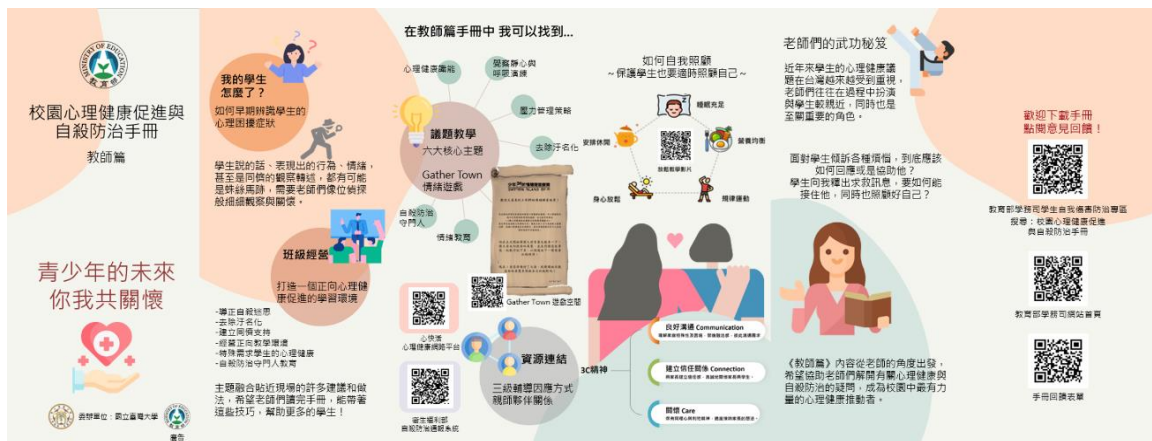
MINISTRY OF EDUCATION 教育部

校園心理健康促進與自殺防治手冊

教師篇

青少年的未來
你我共關懷

委辦單位：國立臺灣大學 教育部 督導

我的學生怎麼了？
如何早期辨識學生的心理困擾症狀

學生說的話、表現出的行為、情緒，甚至是同儕的觀察轉述，都有可能是蛛絲馬跡，需要老師們像偵探般細細觀察與關懷。

班級經營
打造一個正向心理健康促進的學習環境

-導正自殺迷思
-去除汙名化
-建立同儕支持
-經營正向教學環境
-特殊需求學生的心理健康
-自殺防治守門人教育

主題融合貼近現場的許多建議和做法，希望老師們讀完手冊，能帶著這些技巧，幫助更多的學生！

在教師篇手冊中 我可以找到...

心理健康素養
開啟靜心與呼吸練習
壓力管理策略
去除汙名化
議題教學
六大核心主題
Gather Town 情境遊戲
自殺防治守門人
情緒教育

Gather Town 遊戲空間

心快活 心理健康網路平台

衛生福利部 自殺防治通報系統

資源連結
三級輔導因應方式 親師夥伴關係

如何自我照顧
~保護學生也要適時照顧自己~
睡眠充足
營養均衡
規律運動
身心放鬆
定時休閒
自我照顧影片

3C精神
良好溝通 Communication
建立信任關係 Connection
關懷 Care

老師們的武功秘笈

近年來學生的心理健康議題在台灣越來越受到重視，老師們往往在過程中扮演與學生較親近，同時也是至關重要的角色。

面對學生傾訴各種煩惱，到底應該如何回應或是協助他？
學生向我釋出求救訊息，要如何能接住他，同時也照顧好自己？

《教師篇》內容從老師的角度出發，希望協助老師們解開有關心理健康與自殺防治的疑問，成為校園中最有力量的心理健康推動者。

歡迎下載手冊
點閱意見回饋！

教育部學務司學生自我傷害防治專區
搜尋：校園心理健康促進與自殺防治手冊

教育部學務司網站首頁

手冊回饋表單